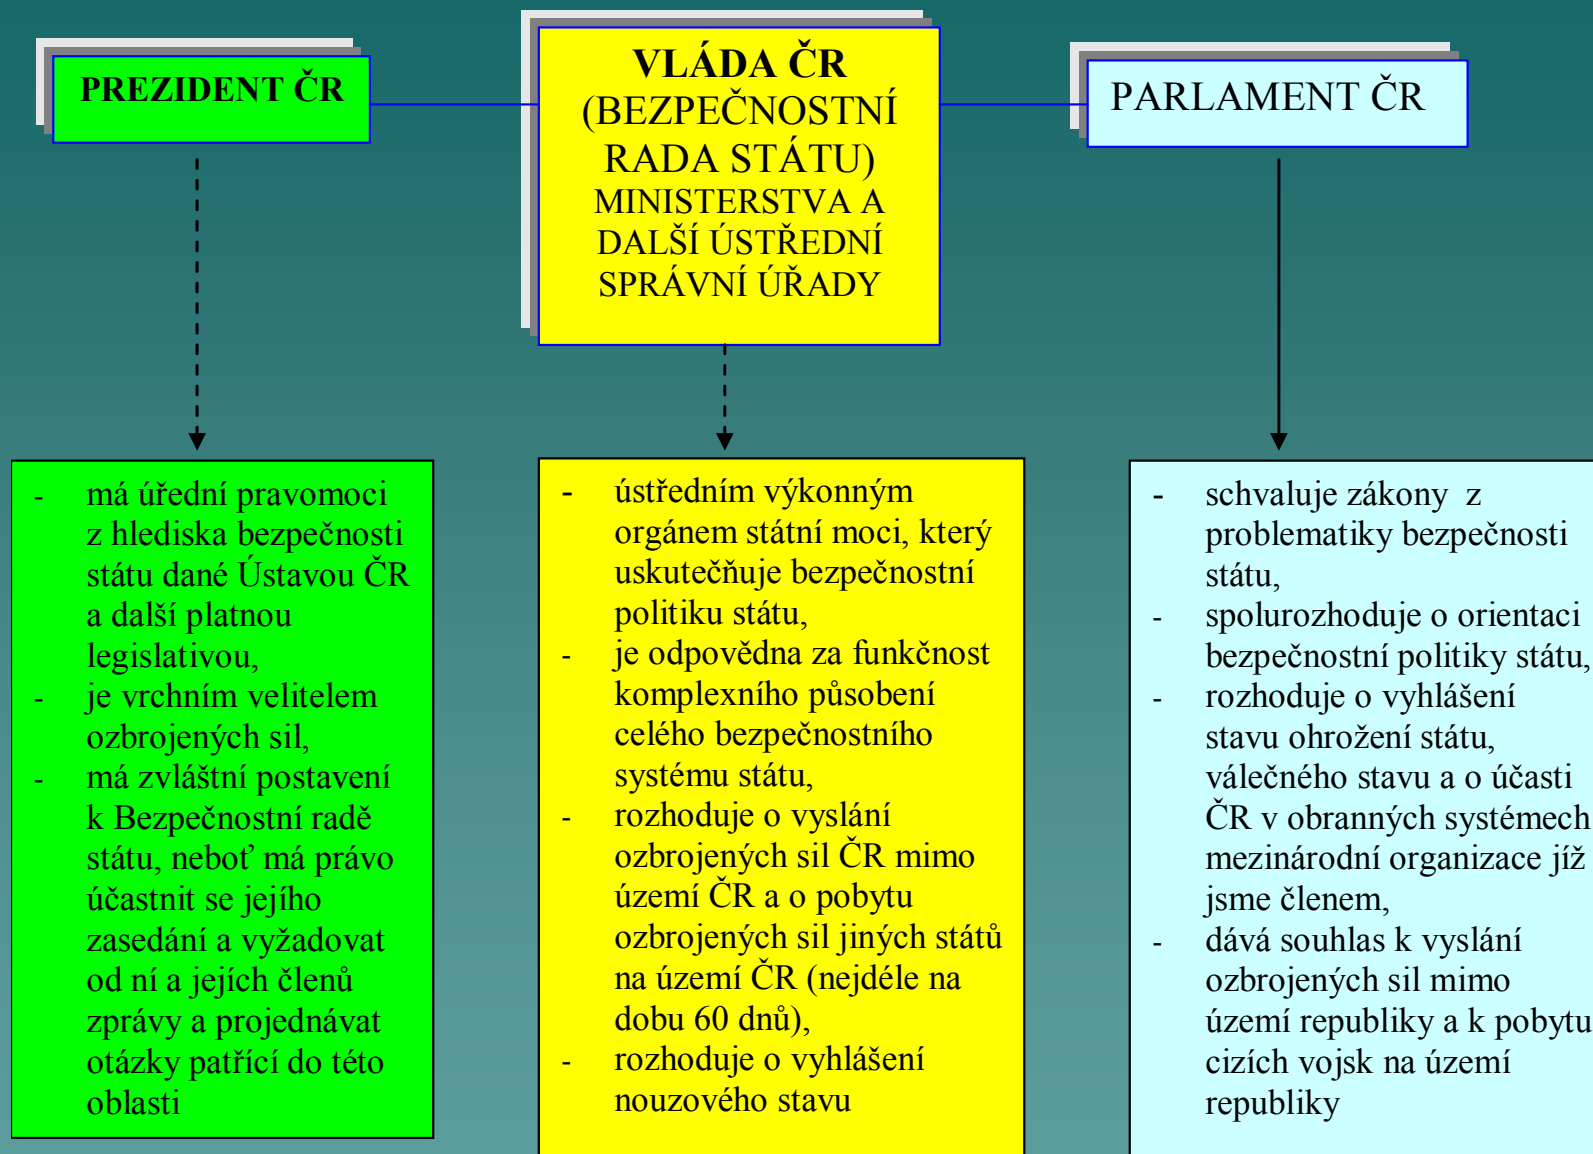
PREZIDENT ČR

VLÁDA ČR
(BEZPEČNOSTNÍ RADA STÁTU)
MINISTERSTVA A DALŠÍ ÚSTŘEDNÍ SPRÁVNÍ ÚŘADY

PARLAMENT ČR

- má úřední pravomoci z hlediska bezpečnosti státu dané Ústavou ČR a další platnou legislativou,
- je vrchním velitelem ozbrojených sil,
- má zvláštní postavení k Bezpečnostní radě státu, neboť má právo účastnit se jejího zasedání a vyžadovat od ní a jejích členů zprávy a projednávat otázky patřící do této oblasti

- ústředním výkonným orgánem státní moci, který uskutečňuje bezpečnostní politiku státu,
- je odpovědna za funkčnost komplexního působení celého bezpečnostního systému státu,
- rozhoduje o vyslání ozbrojených sil ČR mimo území ČR a o pobytu ozbrojených sil jiných států na území ČR (nejdéle na dobu 60 dnů),
- rozhoduje o vyhlášení nouzového stavu

- schvaluje zákony z problematiky bezpečnosti státu,
- spolurozhoduje o orientaci bezpečnostní politiky státu,
- rozhoduje o vyhlášení stavu ohrožení státu, válečného stavu a o účasti ČR v obranných systémech mezinárodní organizace jíž jsme členem,
- dává souhlas k vyslání ozbrojených sil mimo území republiky a k pobytu cizích vojsk na území republiky